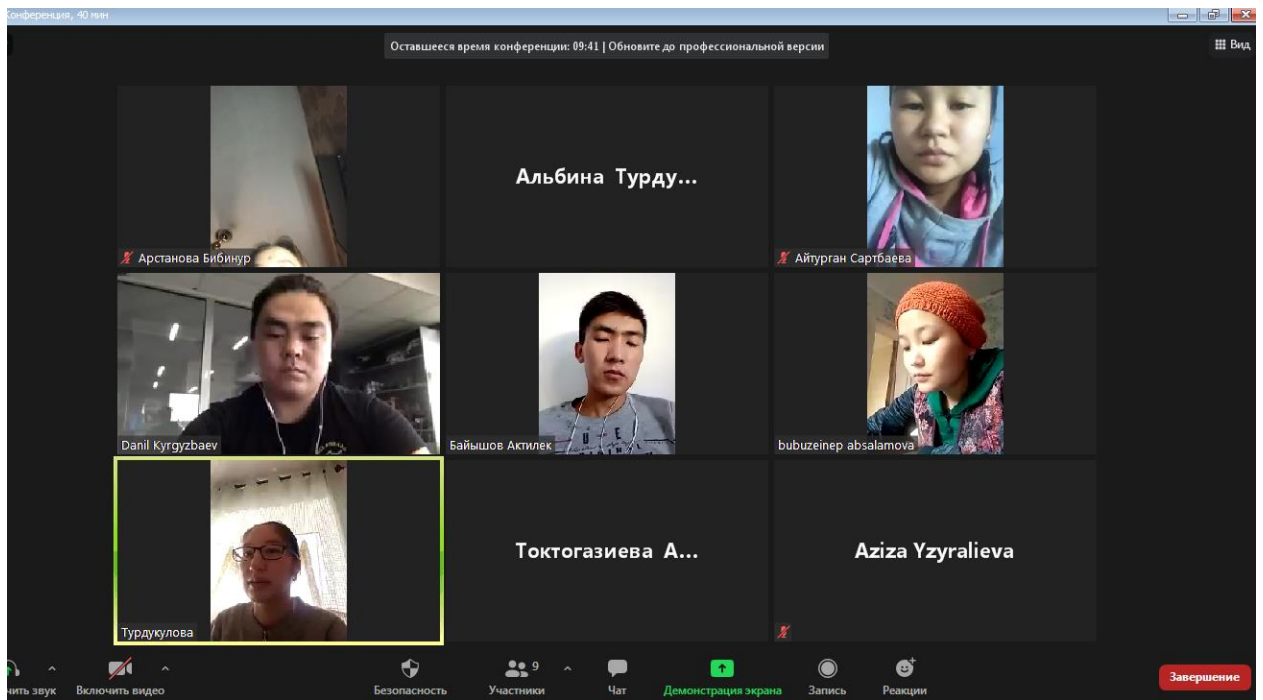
конференция, 40 мин

Оставшееся время конференции: 09:41 | Обновите до профессиональной версии

Вид

Арстанова Бибинур

Альбина Турду...

Айтурган Сартбаева

Danil Kyrgyzbaev

Байышов Актилек

bubuzeinep absalamova

Турдукулова

Токтогазиева А...

Aziza Yzyralieva

чить звук

Включить видео

Безопасность

9

Участники

Чат

Демонстрация экрана

Запись

Реакции

Завершение